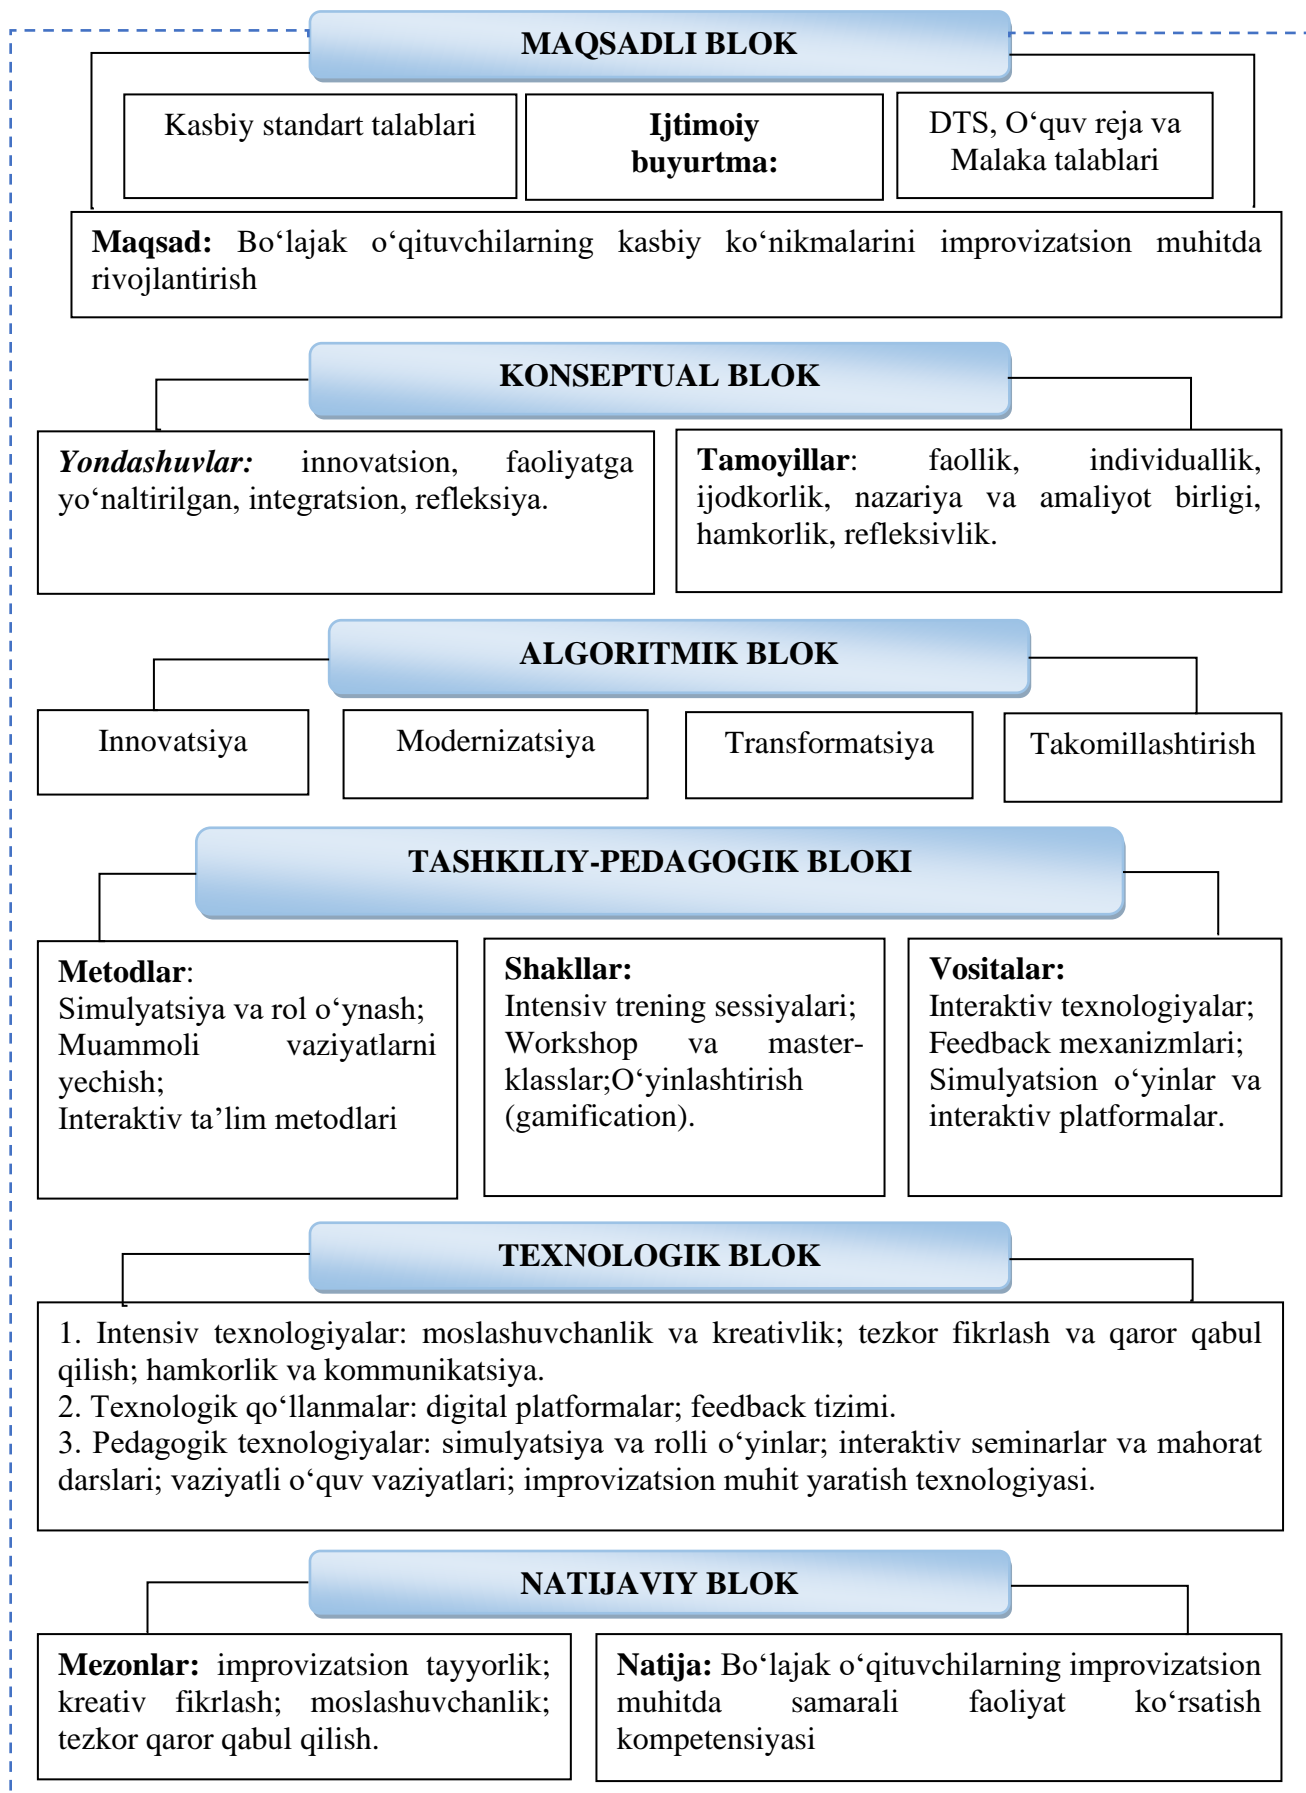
MAQSADLI BLOK

Kasbiy standart talablari

Ijtimoiy buyurtma:

DTS, O‘quv reja va Malaka talablari

Maqsad: Bo‘lajak o‘qituvchilarning kasbiy ko‘nikmalarini improvizatsion muhitda rivojlantirish

KONSEPTUAL BLOK

Yondashuvlar: innovatsion, faoliyatga yo‘naltirilgan, integratsion, refleksiya.

Tamoyillar: faollik, individuallik, ijodkorlik, nazariya va amaliyot birligi, hamkorlik, refleksivlik.

ALGORITMIK BLOK

Innovatsiya

Modernizatsiya

Transformatsiya

Takomillashtirish

TASHKILIY-PEDAGOGIK BLOKI

Metodlar:
Simulyatsiya va rol o‘ynash;
Muammoli vaziyatlarni yechish;
Interaktiv ta’lim metodlari

Shakllar:
Intensiv trening sessiyalari;
Workshop va master-klasslar;O‘yinlashtirish (gamification).

Vositalar:
Interaktiv texnologiyalar;
Feedback mexanizmlari;
Simulyatsion o‘yinlar va interaktiv platformalar.

TEXNOLOGIK BLOK

1. Intensiv texnologiyalar: moslashuvchanlik va kreativlik; tezkor fikrlash va qaror qabul qilish; hamkorlik va kommunikatsiya.
2. Texnologik qo‘llanmalar: digital platformalar; feedback tizimi.
3. Pedagogik texnologiyalar: simulyatsiya va rolli o‘yinlar; interaktiv seminarlar va mahorat darslari; vaziyatli o‘quv vaziyatlari; improvizatsion muhit yaratish texnologiyasi.

NATIJAVIY BLOK

Mezonlar: improvizatsion tayyorlik; kreativ fikrlash; moslashuvchanlik; tezkor qaror qabul qilish.

Natija: Bo‘lajak o‘qituvchilarning improvizatsion muhitda samarali faoliyat ko‘rsatish kompetensiyasi